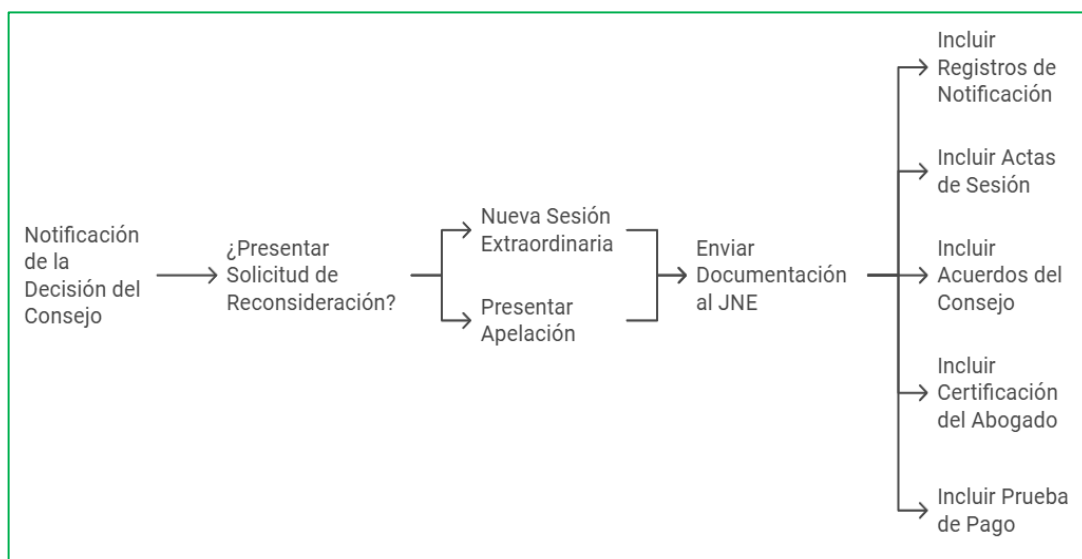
Notificación de la Decisión del Consejo

¿Presentar Solicitud de Reconsideración?

Nueva Sesión Extraordinaria

Presentar Apelación

Enviar Documentación al JNE

Incluir Registros de Notificación

Incluir Actas de Sesión

Incluir Acuerdos del Consejo

Incluir Certificación del Abogado

Incluir Prueba de Pago